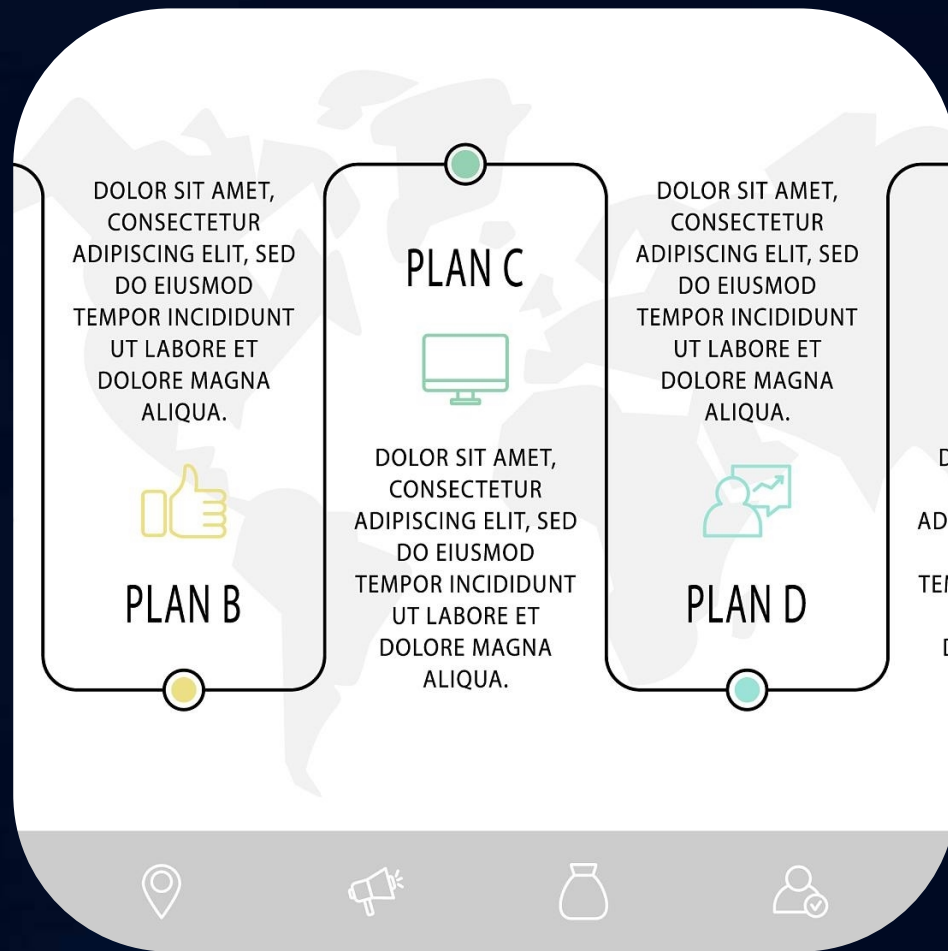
DOLOR SIT AMET, CONSECTETUR ADIPISCING ELIT, SED DO EIUSMOD TEMPOR INCIDIDUNT UT LABORE ET DOLORE MAGNA ALIQUA.

PLAN B

PLAN C

DOLOR SIT AMET, CONSECTETUR ADIPISCING ELIT, SED DO EIUSMOD TEMPOR INCIDIDUNT UT LABORE ET DOLORE MAGNA ALIQUA.

DOLOR SIT AMET, CONSECTETUR ADIPISCING ELIT, SED DO EIUSMOD TEMPOR INCIDIDUNT UT LABORE ET DOLORE MAGNA ALIQUA.

PLAN D

D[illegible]

AD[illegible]

TEM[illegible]

D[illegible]